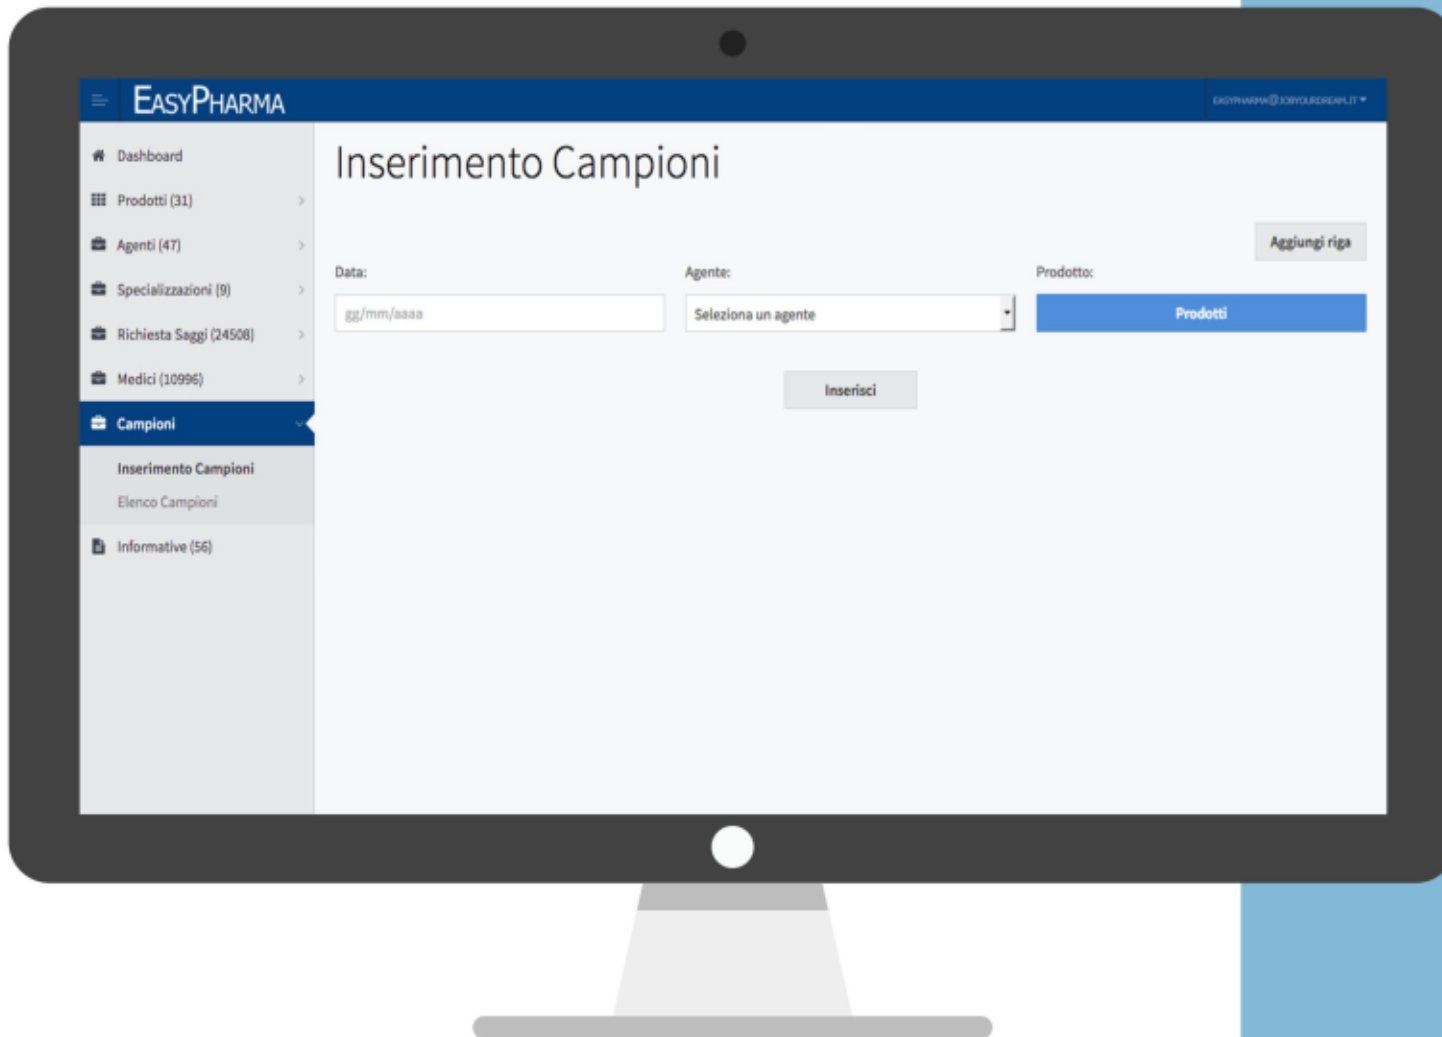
EasyPharma

EASYPHARMA@JOBYOURDREAM.IT

Dashboard

Prodotti (31)

Agenti (47)

Specializzazioni (9)

Richiesta Saggi (24508)

Medici (10996)

Campioni

Inserimento Campioni

Elenco Campioni

Informative (56)

Inserimento Campioni

Aggiungi riga

Data:

gg/mm/aaaa

Agente:

Seleziona un agente

Prodotto:

Prodotti

Inserisci